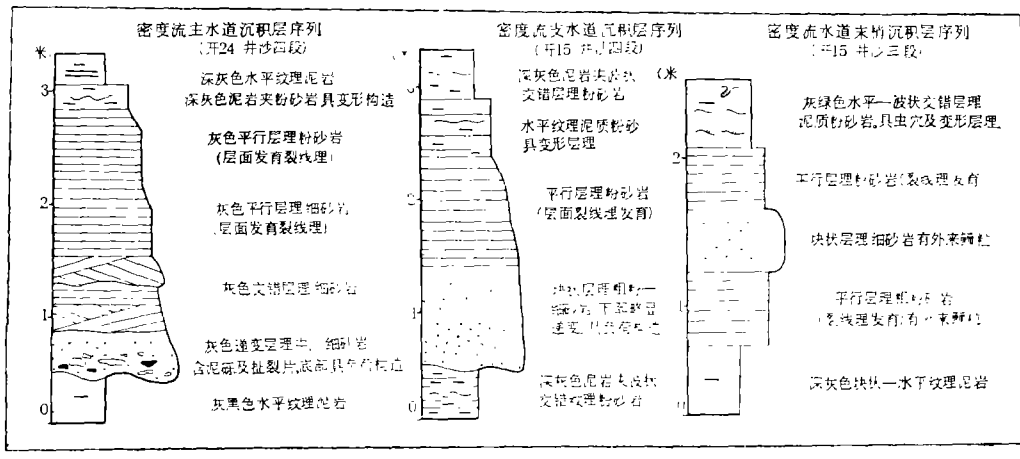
密度流主水道沉积层序列
(开24 井沙四段)

米
3
2
1
0

深灰色水平纹理泥岩
深灰色泥岩夹粉砂岩具变形构造

灰色平行层理粉砂岩
(层面发育裂线理)

灰色平行层理细砂岩
(层面发育裂线理)

灰色交错层理细砂岩

灰色递变层理中、细砂岩
含泥砾及扯裂片,底面具冲刷构造

灰黑色水平纹理泥岩

密度流支水道沉积层序列
(开15 井沙四段)

米
2
1
0

深灰色泥岩夹块状、交错层理粉砂岩

水平纹理泥质粉砂具变形层理

平行层理粉砂岩
(层面裂线理发育)

块状层理粗粉—细砂岩,下部粒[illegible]递变,具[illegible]

深灰色泥岩夹块状交错纹理粉砂岩

密度流水道末梢沉积层序列
(开15 井沙三段)

米
2
1
0

灰绿色水平—波状交错层理泥质粉砂岩,具虫穴及变形层理

平行层理粉砂岩裂线理发育

块状层理细砂岩有外来砾粒

平行层理粉砂岩
(裂线理发育,有外来砾粒)

深灰色块状—水平纹理泥岩